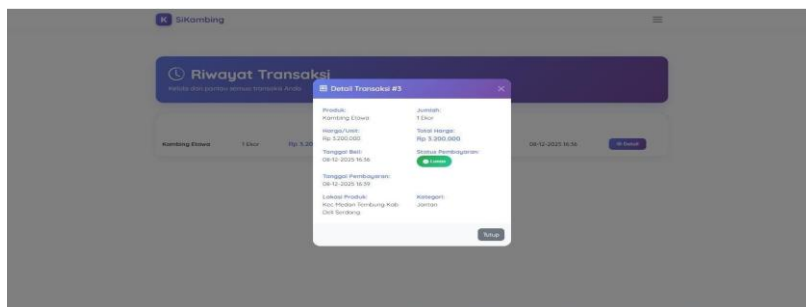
K SiKambing

Riwayat Transaksi

Kelola dan pantau semua transaksi Anda

Kambing Etawa 1 Ekor Rp 3.20

08-12-2025 16:36 Detail

Detail Transaksi #3

Produk:
Kambing Etawa

Jumlah:
1 Ekor

Harga/Unit:
Rp 3.200.000

Total Harga:
Rp 3.200.000

Tanggal Beli:
08-12-2025 16:36

Status Pembayaran:
Lunas

Tanggal Pembayaran:
08-12-2025 16:39

Lokasi Produk:
Kec Medan Tembung Kab Deli Serdang

Kategori:
Jantan

Tutup